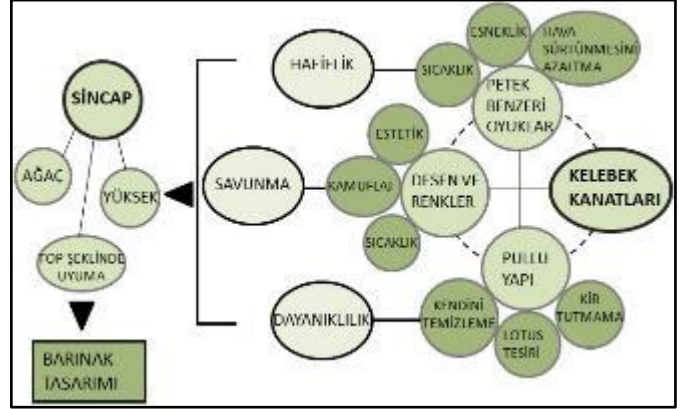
SİNCAP

AĞAÇ

YÜKSEK

TOP ŞEKLİNDE UYUMA

BARINAK TASARIMI

HAFİFLİK

SAVUNMA

DAYANIKLILIK

SICAKLIK

ESNEKLİK

HAVA SÜRTÜNMESİNİ AZALTMA

PETEK BENZERİ OYUKLAR

ESTETİK

KAMUFLAJ

DESEN VE RENKLER

KELEBEK KANATLARI

SICAKLIK

PULLU YAPI

KENDİNİ TEMİZLEME

LOTUS TESİRİ

KİR TUTMAMA